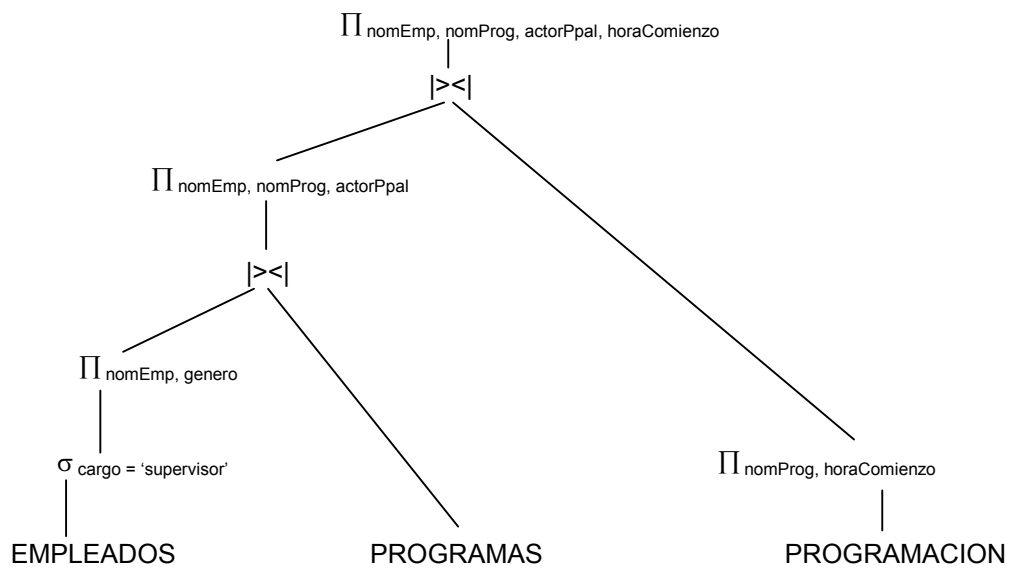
$\Pi_{nomEmp, nomProg, actorPpal, horaComienzo}$

|><|

$\Pi_{nomEmp, nomProg, actorPpal}$

|><|

$\Pi_{nomEmp, genero}$

$\sigma_{cargo = 'supervisor'}$

EMPLEADOS

PROGRAMAS

$\Pi_{nomProg, horaComienzo}$

PROGRAMACION